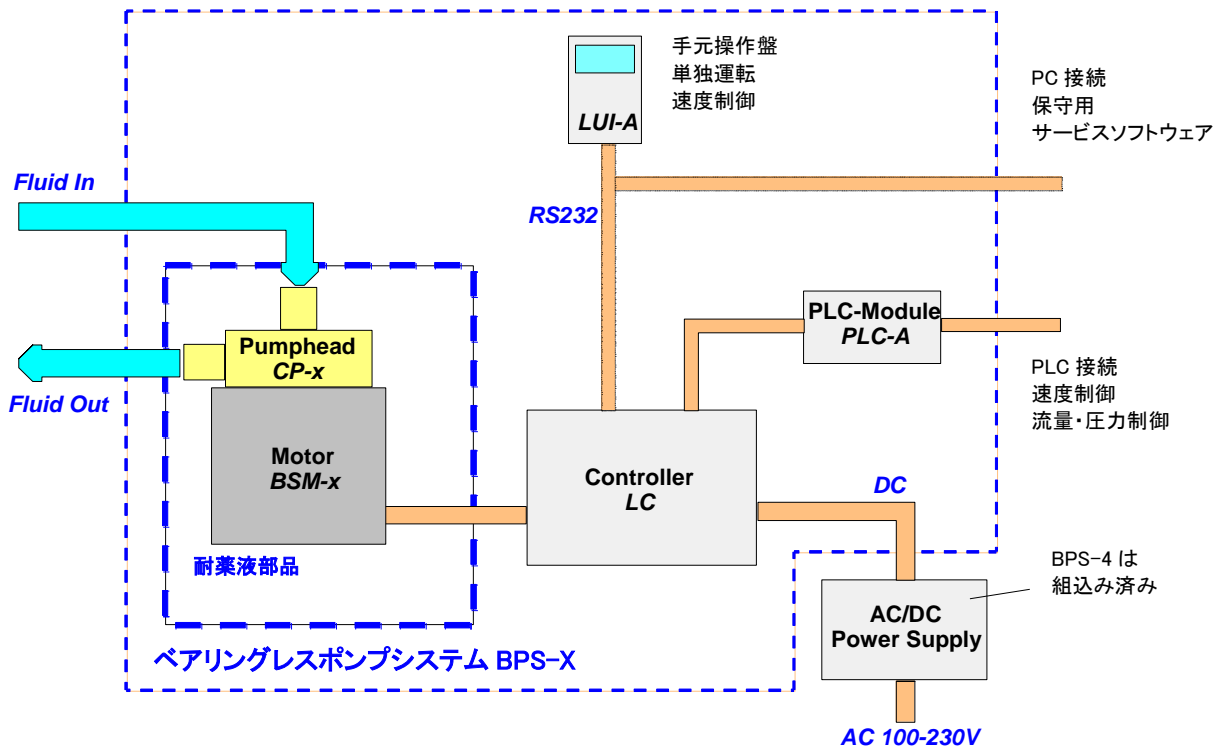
手元操作盤
単独運転
速度制御

LUI-A

PC 接続
保守用
サービスソフトウェア

Fluid In

RS232

PLC-Module
PLC-A

Pumphead
CP-x

Fluid Out

PLC 接続
速度制御
流量・圧力制御

Motor
BSM-x

Controller
LC

DC

耐薬液部品

BPS-4 は
組込み済み

AC/DC
Power Supply

ベアリングレスポンプシステム BPS-X

AC 100-230V